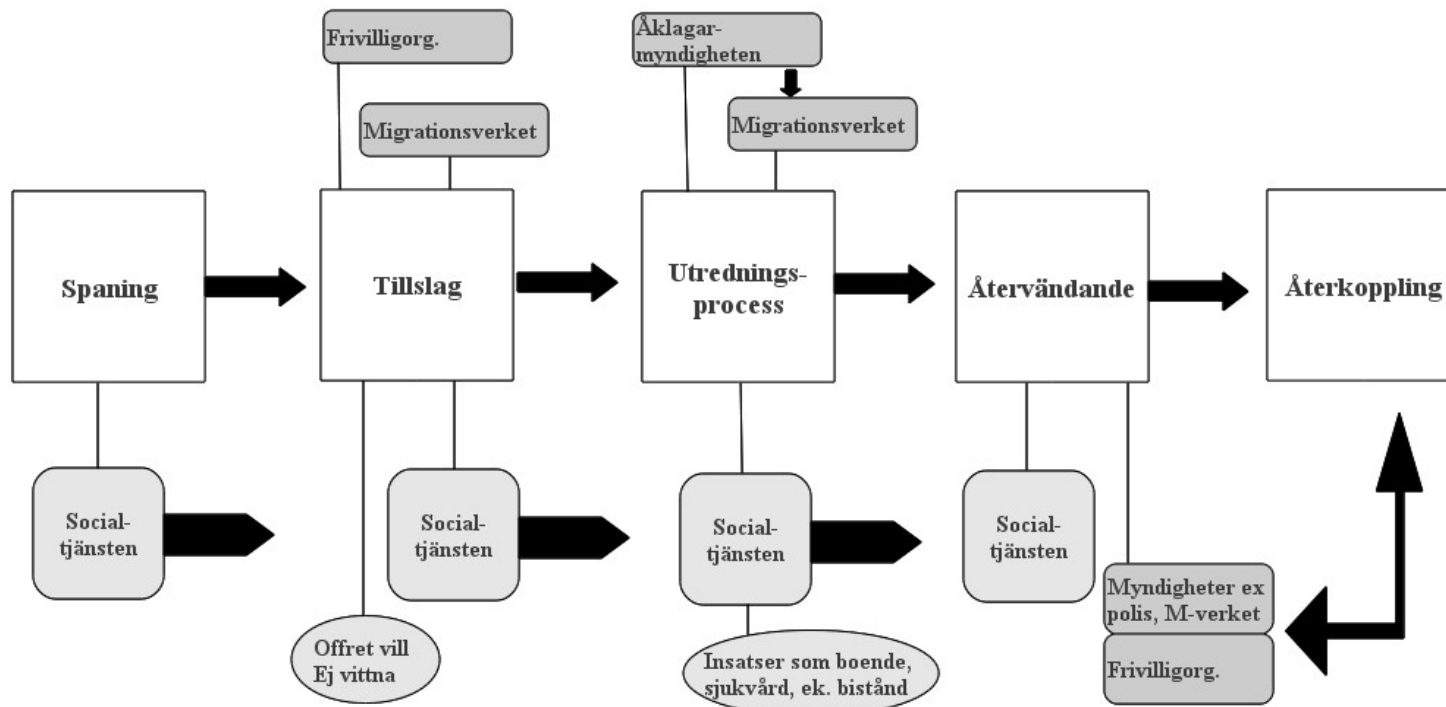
Frivilligorg.

Åklagarmyndigheten

Migrationsverket

Migrationsverket

Spaning

Tillslag

Utredningsprocess

Återvändande

Återkoppling

Socialtjänsten

Socialtjänsten

Socialtjänsten

Socialtjänsten

Myndigheter ex polis, M-verket

Frivilligorg.

Offret vill Ej vittna

Insatser som boende, sjukvård, ek. bistånd